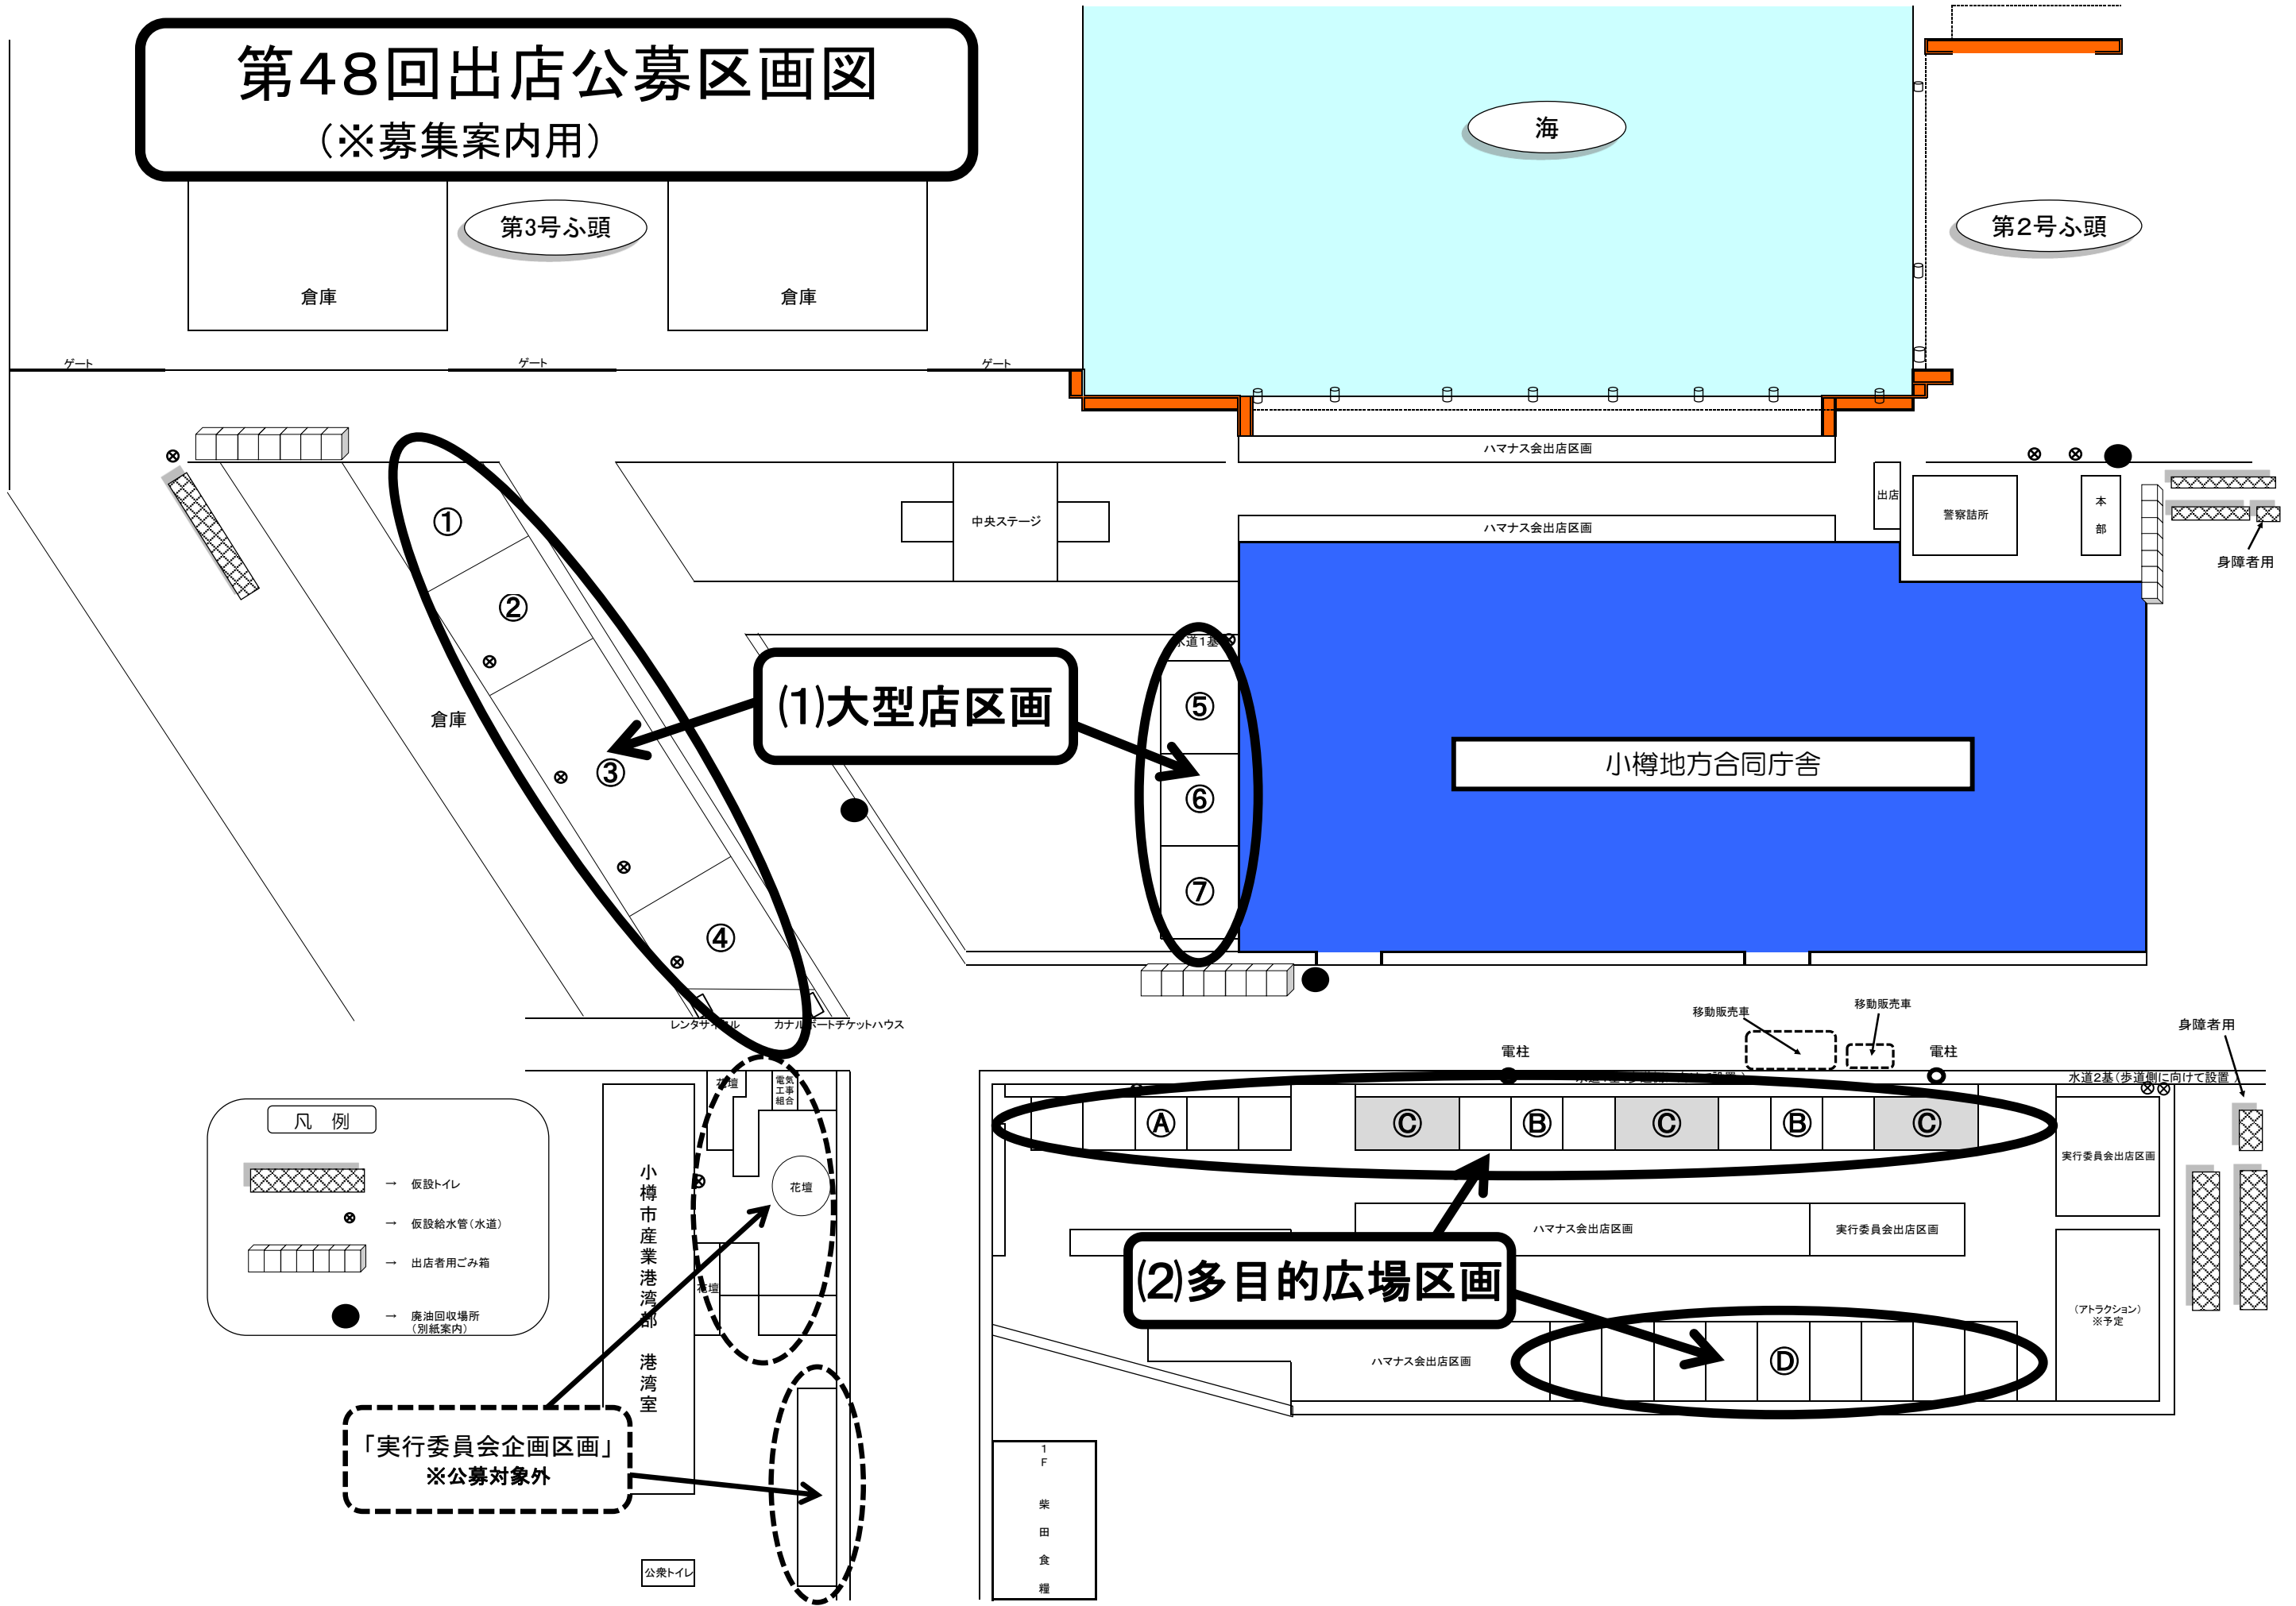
第48回出店公募区画図
（※募集案内用）

第3号ふ頭

倉庫

倉庫

海

第2号ふ頭

ゲート

ゲート

ゲート

ハマナス会出店区画

ハマナス会出店区画

中央ステージ

出店

警察詰所

本部

身障者用

①

②

③

④

倉庫

(1)大型店区画

水道1基

⑤

⑥

⑦

小樽地方合同庁舎

レンタサイクル

カナルボートチケットハウス

移動販売車

移動販売車

身障者用

電柱

電柱

水道2基（歩道側に向けて設置）

花壇

電気工事組合

Ⓐ

Ⓒ

Ⓑ

Ⓒ

Ⓑ

Ⓒ

実行委員会出店区画

凡　例

→　仮設トイレ

→　仮設給水管（水道）

→　出店者用ごみ箱

→　廃油回収場所（別紙案内）

小樽市産業港湾部　港湾室

花壇

花壇

ハマナス会出店区画

実行委員会出店区画

(2)多目的広場区画

（アトラクション）※予定

ハマナス会出店区画

Ⓓ

「実行委員会企画区画」
※公募対象外

1F　柴田食糧

公衆トイレ